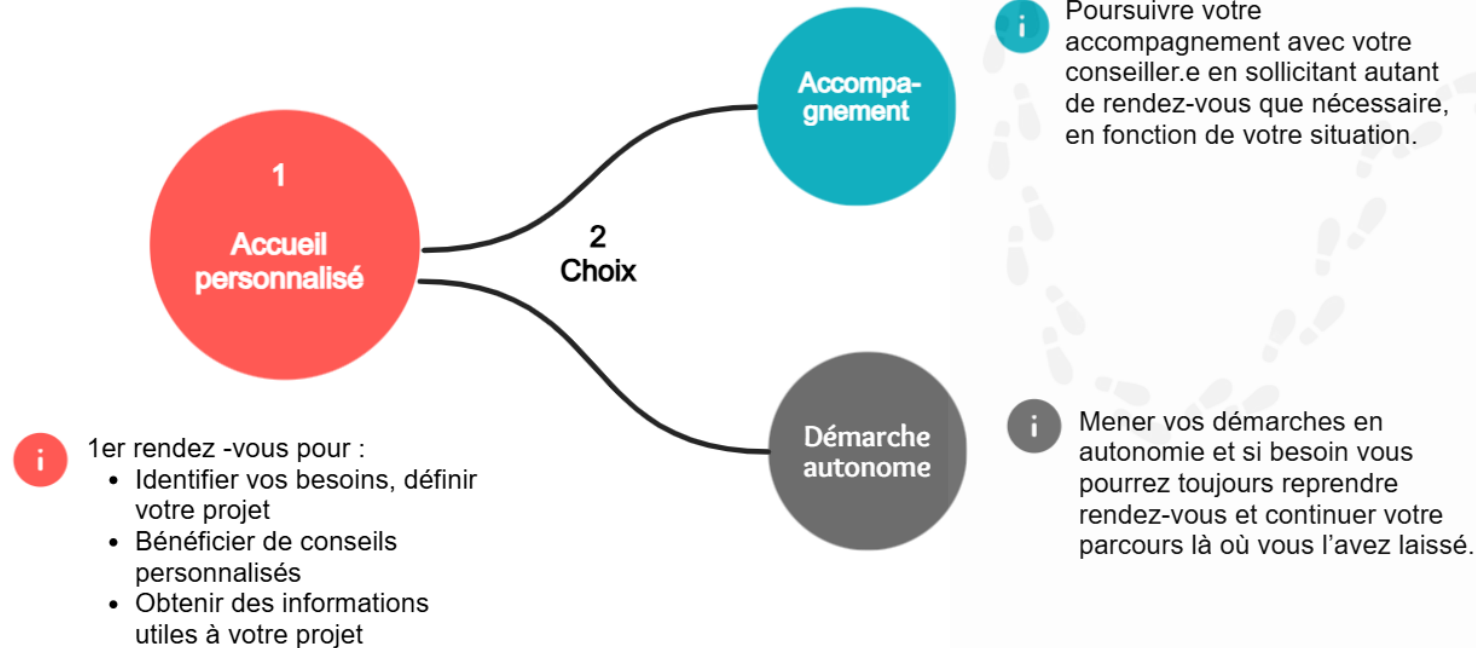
1

Accueil personnalisé

2
Choix

Accompagnement

i Poursuivre votre accompagnement avec votre conseiller.e en sollicitant autant de rendez-vous que nécessaire, en fonction de votre situation.

Démarche autonome

i Mener vos démarches en autonomie et si besoin vous pourrez toujours reprendre rendez-vous et continuer votre parcours là où vous l'avez laissé.

i 1er rendez -vous pour :
- Identifier vos besoins, définir votre projet
- Bénéficier de conseils personnalisés
- Obtenir des informations utiles à votre projet